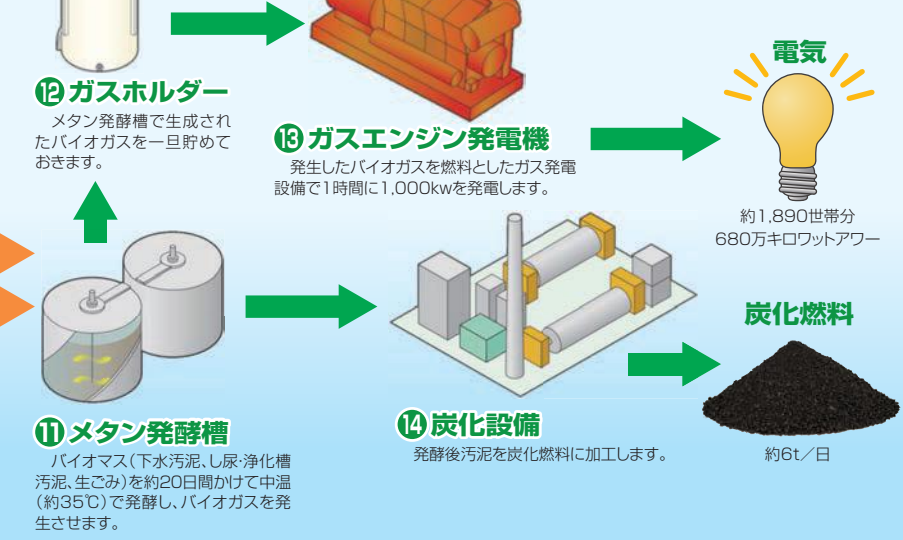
⑫ガスホルダー

メタン発酵槽で生成されたバイオガスを一旦貯めておきます。

⑬ガスエンジン発電機

発生したバイオガスを燃料としたガス発電設備で1時間に1,000kwを発電します。

電気

約1,890世帯分
680万キロワットアワー

炭化燃料

約6t／日

⑪メタン発酵槽

バイオマス（下水汚泥、し尿・浄化槽汚泥、生ごみ）を約20日間かけて中温（約35℃）で発酵し、バイオガスを発生させます。

⑭炭化設備

発酵後汚泥を炭化燃料に加工します。